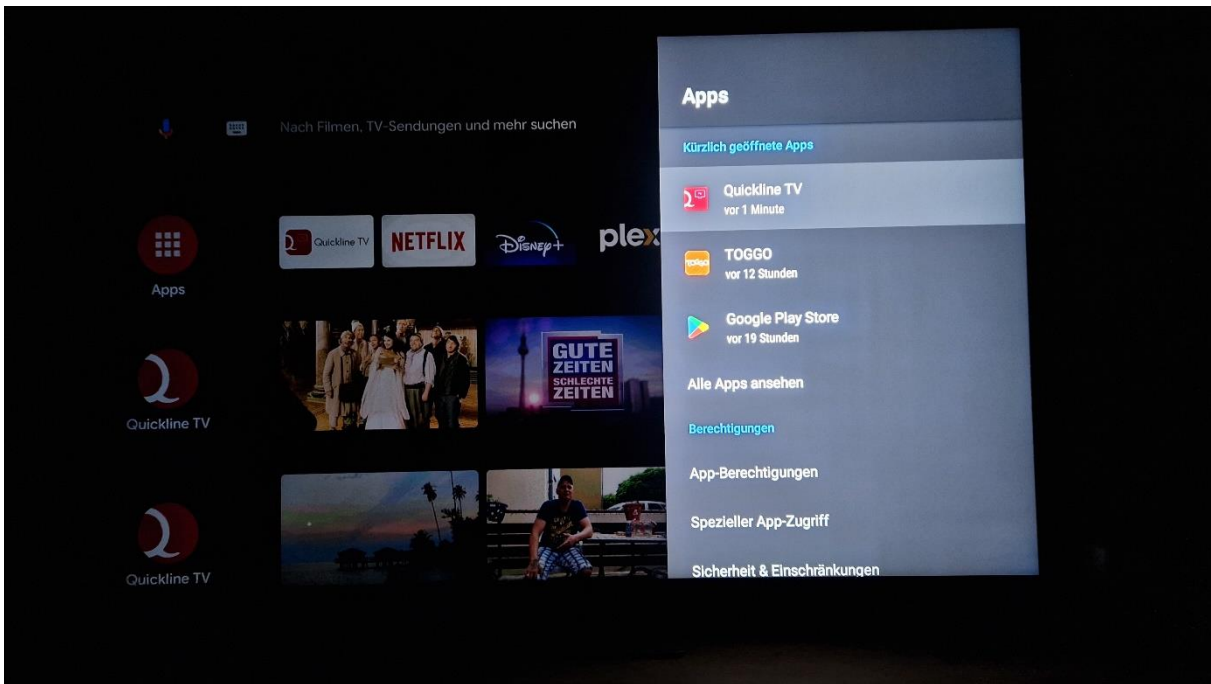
Nach Filmen, TV-Sendungen und mehr suchen

Apps

Quickline TV

Quickline TV

Quickline TV

NETFLIX

Disney+

plex

GUTE ZEITEN SCHLECHTE ZEITEN

Apps

Kürzlich geöffnete Apps

Quickline TV
vor 1 Minute

TOGGO
vor 12 Stunden

Google Play Store
vor 19 Stunden

Alle Apps ansehen

Berechtigungen

App-Berechtigungen

Spezieller App-Zugriff

Sicherheit & Einschränkungen